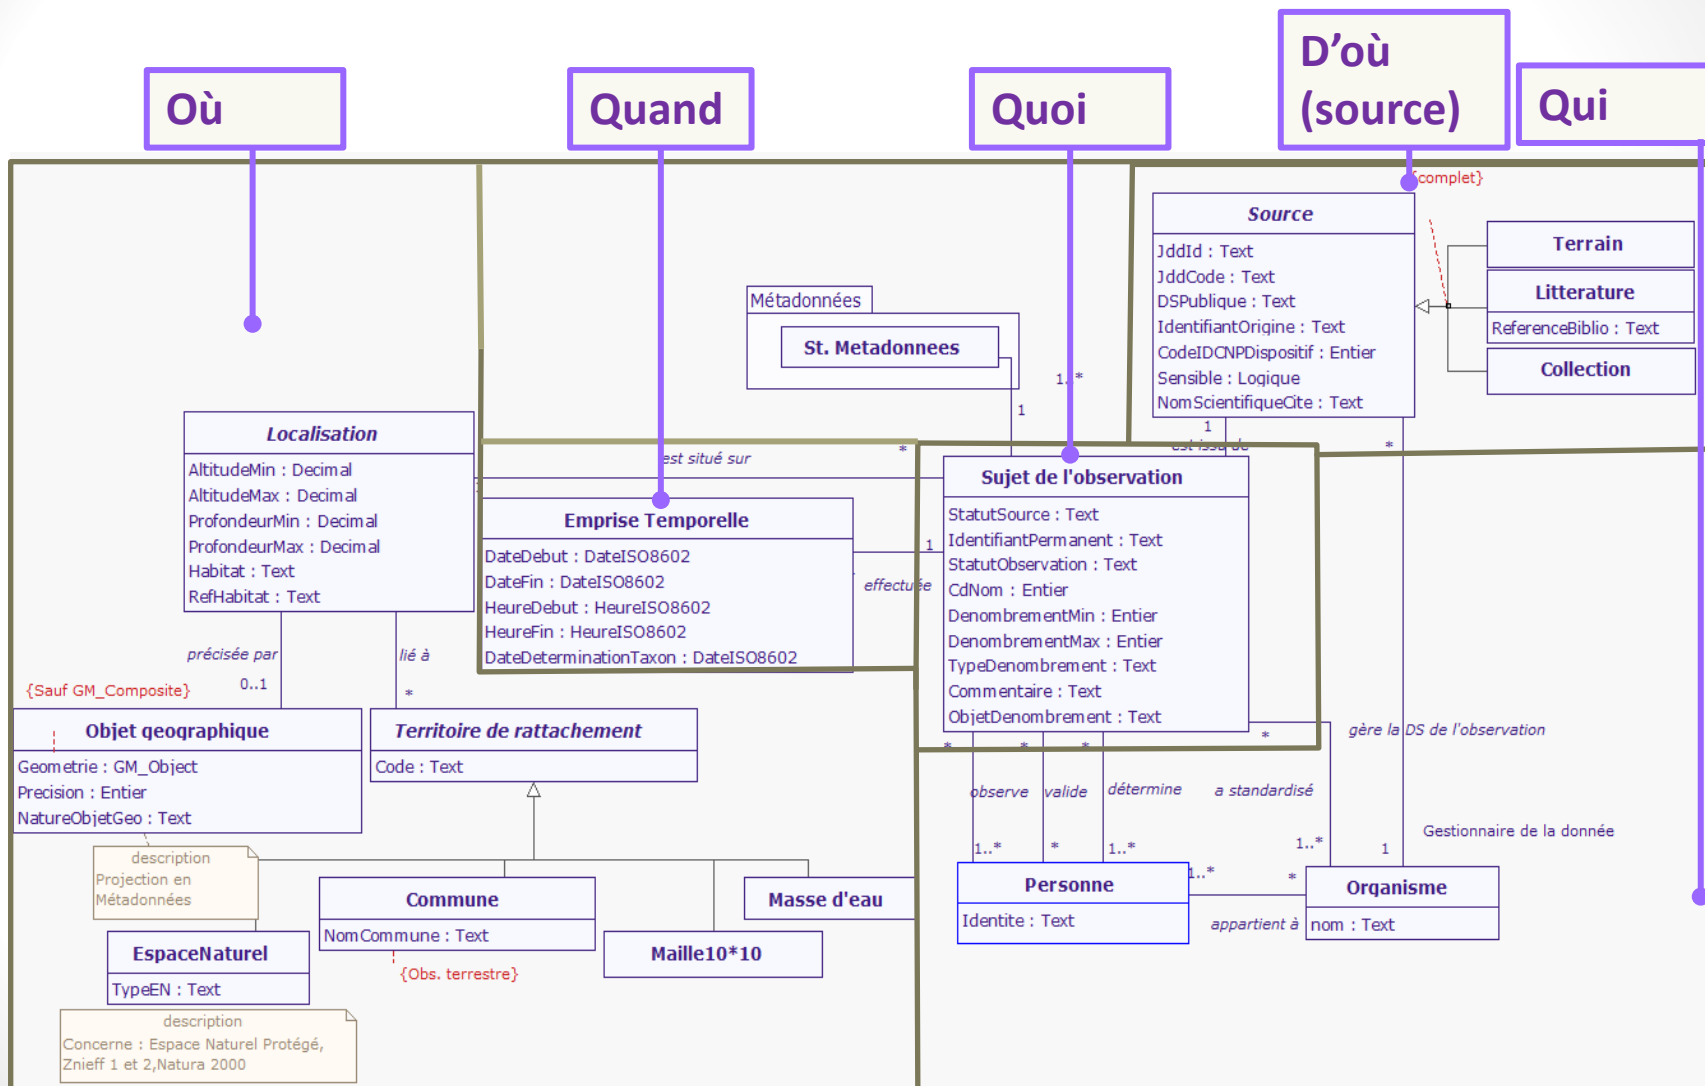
Où

Quand

Quoi

D’où (source)

Qui

{complet}

Source
JddId : Text
JddCode : Text
DSPublique : Text
IdentifiantOrigine : Text
CodeIDCNPDispositif : Entier
Sensible : Logique
NomScientifiqueCite : Text

Terrain

Litterature
ReferenceBiblio : Text

Collection

Métadonnées

St. Metadonnees

1..*

1

1

est issu de

*

Localisation
AltitudeMin : Decimal
AltitudeMax : Decimal
ProfondeurMin : Decimal
ProfondeurMax : Decimal
Habitat : Text
RefHabitat : Text

est situé sur

*

Emprise Temporelle
DateDebut : DateISO8602
DateFin : DateISO8602
HeureDebut : HeureISO8602
HeureFin : HeureISO8602
DateDeterminationTaxon : DateISO8602

1

effectuée

Sujet de l'observation
StatutSource : Text
IdentifiantPermanent : Text
StatutObservation : Text
CdNom : Entier
DenombrementMin : Entier
DenombrementMax : Entier
TypeDenombrement : Text
Commentaire : Text
ObjetDenombrement : Text

précisée par

lié à

{Sauf GM_Composite}

0..1

*

Objet geographique
Geometrie : GM_Object
Precision : Entier
NatureObjetGeo : Text

Territoire de rattachement
Code : Text

gère la DS de l'observation

*

*

*

*

observe

valide

détermine

a standardisé

Gestionnaire de la donnée

1..*

*

1..*

1..*

1

description
Projection en Métadonnées

Commune
NomCommune : Text

Masse d'eau

Personne
Identite : Text

1..*

*

Organisme
nom : Text

appartient à

EspaceNaturel
TypeEN : Text

{Obs. terrestre}

Maille10*10

description
Concerne : Espace Naturel Protégé, Znieff 1 et 2,Natura 2000